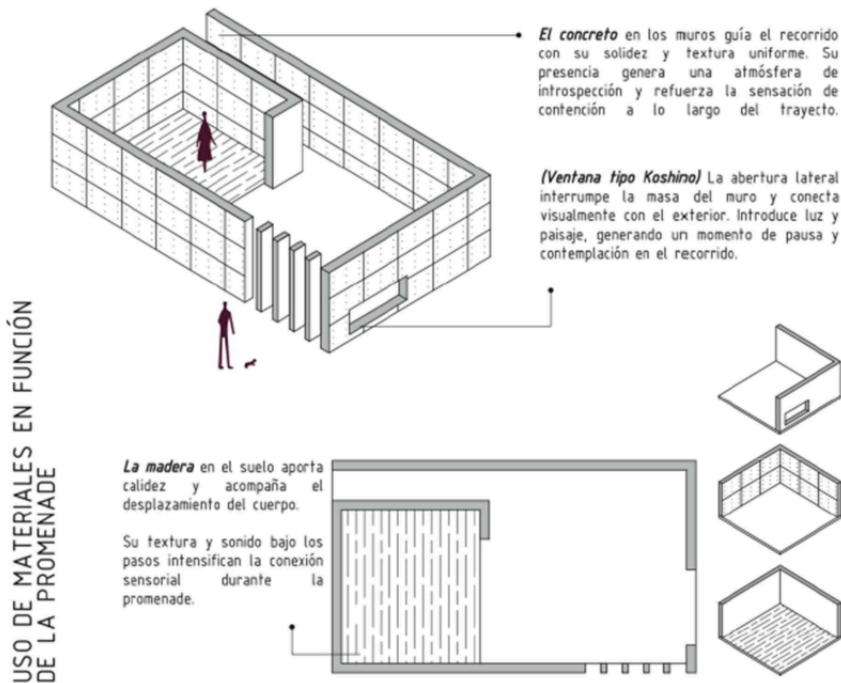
USO DE MATERIALES EN FUNCIÓN DE LA PROMENADE

***El concreto*** en los muros guía el recorrido con su solidez y textura uniforme. Su presencia genera una atmósfera de introspección y refuerza la sensación de contención a lo largo del trayecto.

***(Ventana tipo Koshino)*** La abertura lateral interrumpe la masa del muro y conecta visualmente con el exterior. Introduce luz y paisaje, generando un momento de pausa y contemplación en el recorrido.

***La madera*** en el suelo aporta calidez y acompaña el desplazamiento del cuerpo.

Su textura y sonido bajo los pasos intensifican la conexión sensorial durante la promenade.